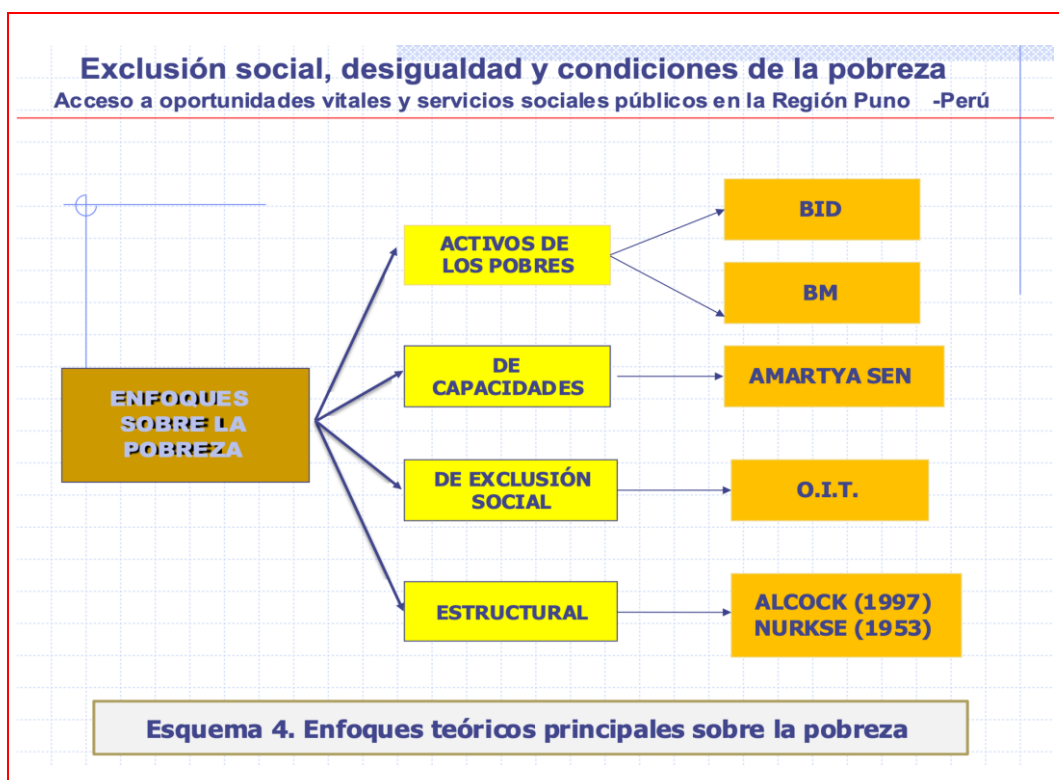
Exclusión social, desigualdad y condiciones de la pobreza
Acceso a oportunidades vitales y servicios sociales públicos en la Región Puno -Perú

ENFOQUES SOBRE LA POBREZA

ACTIVOS DE LOS POBRES

BID

BM

DE CAPACIDADES

AMARTYA SEN

DE EXCLUSIÓN SOCIAL

O.I.T.

ESTRUCTURAL

ALCOCK (1997)
NURKSE (1953)

Esquema 4. Enfoques teóricos principales sobre la pobreza